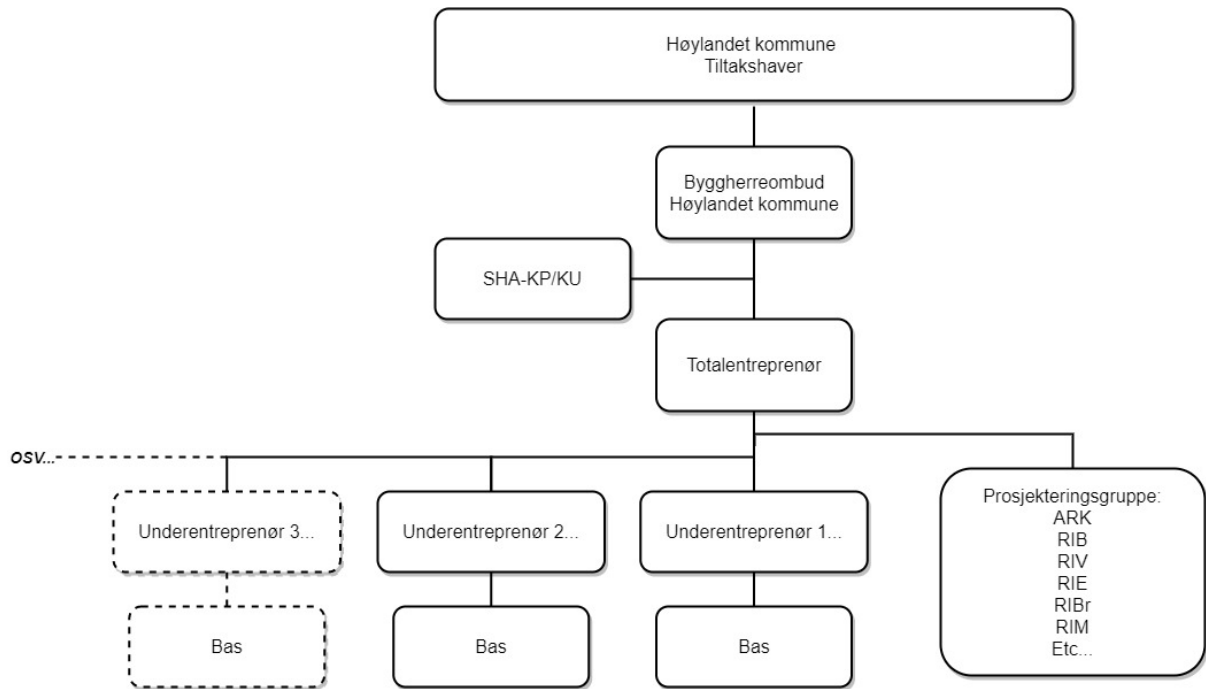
Høylandet kommune
Tiltakshaver

Byggherreombud
Høylandet kommune

SHA-KP/KU

Totalentreprenør

osv...

Underentreprenør 3...

Underentreprenør 2...

Underentreprenør 1...

Prosjekteringsgruppe:
ARK
RIB
RIV
RIE
RIBr
RIM
Etc...

Bas

Bas

Bas